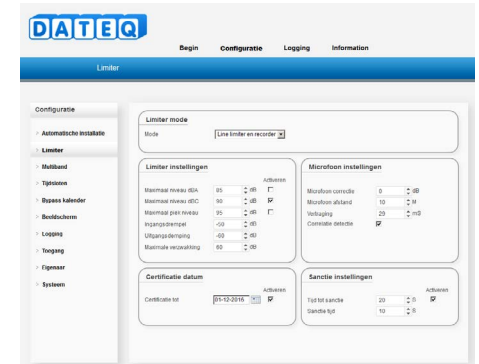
DATEQ

Begin Configuratie Logging Information

Limiter

Configuratie

Automatische installatie

Limiter

Multiband

Tijdsloten

Bypass kalender

Beeldscherm

Logging

Toegang

Eigenaar

Systeem

Limiter mode

Mode Line limiter en recorder

Limiter instellingen

Activeren

Maximaal niveau dBA 95 dB

Maximaal niveau dBC 90 dB

Maximaal piek niveau 95 dB

Ingangsdrempel -50 dB

Uitgangsdemping -50 dB

Maximale verzwakking 60 dB

Microfoon instellingen

Microfoon correctie 0 dB

Microfoon afstand 10 M

Verbuiging 29 m3

Correlatie detectie

Certificatie datum

Activeren

Certificatie tot 01-12-2016

Sanctie instellingen

Activeren

Tijd tot sanctie 20 S

Sanctie tijd 10 S